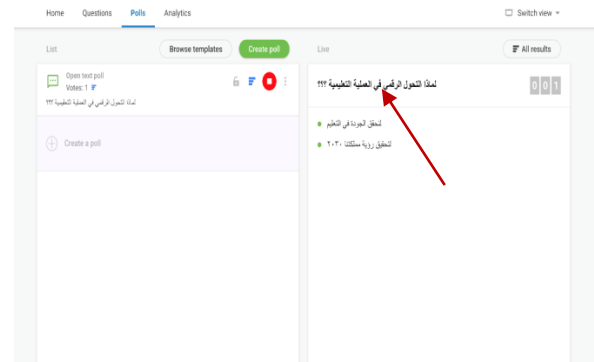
Home Questions Polls Analytics

Switch view

List

Browse templates

Create poll

Open text poll
Votes: 1

لماذا التحول الرقمي في العملية التعليمية ؟؟؟

Create a poll

Live

All results

لماذا التحول الرقمي في العملية التعليمية ؟؟؟

0 0 1

لتحقق الجودة في التعليم

لتحقيق رؤية مملكتنا ٢٠٣٠